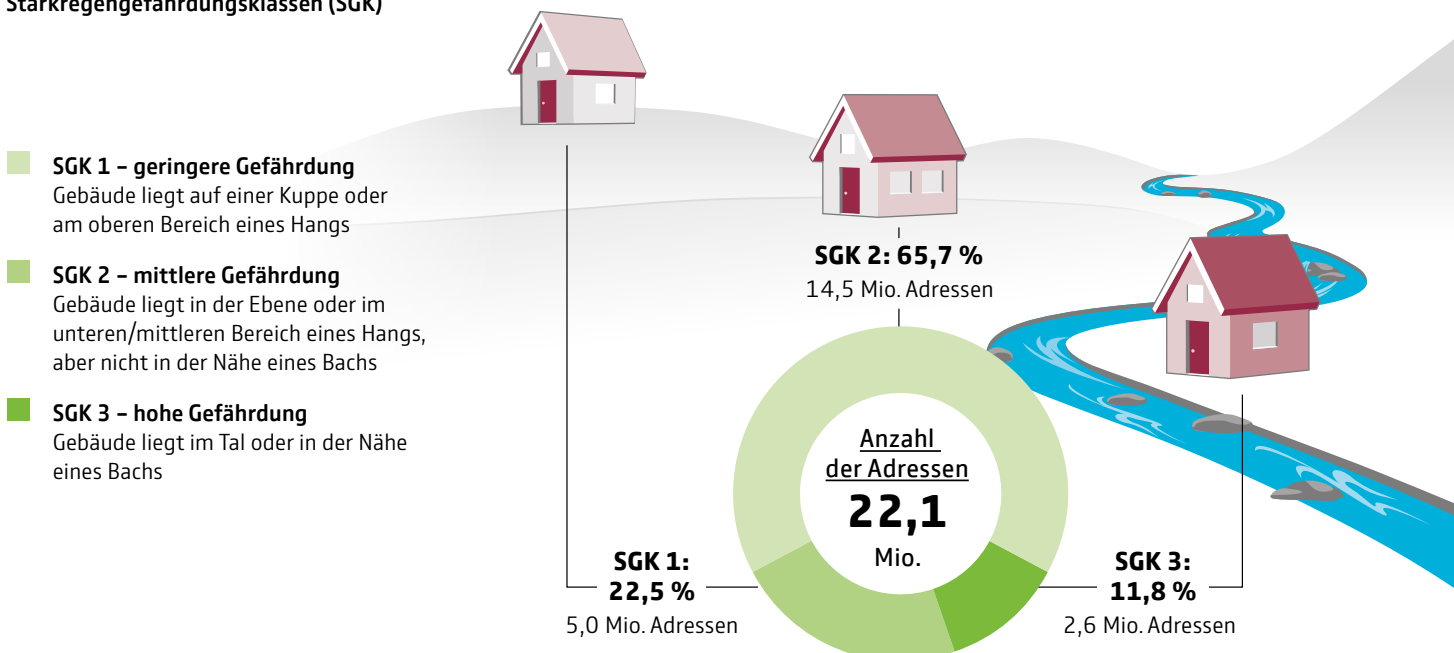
Starkregengefährdungsklassen (SGK)

SGK 1 – geringere Gefährdung
Gebäude liegt auf einer Kuppe oder am oberen Bereich eines Hangs

SGK 2 – mittlere Gefährdung
Gebäude liegt in der Ebene oder im unteren/mittleren Bereich eines Hangs, aber nicht in der Nähe eines Bachs

SGK 3 – hohe Gefährdung
Gebäude liegt im Tal oder in der Nähe eines Bachs

SGK 2: 65,7 %
14,5 Mio. Adressen

Anzahl der Adressen
22,1
Mio.

SGK 1:
22,5 %
5,0 Mio. Adressen

SGK 3:
11,8 %
2,6 Mio. Adressen